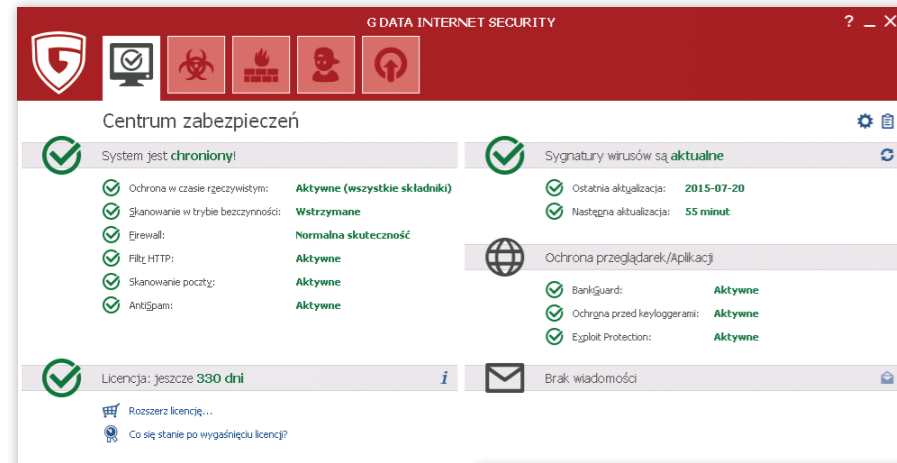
G DATA INTERNET SECURITY

? _ X

Centrum zabezpieczeń

System jest chroniony!

Ochrona w czasie rzeczywistym: Aktywne (wszystkie składniki)

Skanowanie w trybie bezczynności: Wstrzymane

Firewall: Normalna skuteczność

Filtr HTTP: Aktywne

Skanowanie poczty: Aktywne

AntiSpam: Aktywne

Sygnatury wirusów są aktualne

Ostatnia aktualizacja: 2015-07-20

Następna aktualizacja: 55 minut

Ochrona przeglądarek/Aplikacji

BankGuard: Aktywne

Ochrona przed keyloggerami: Aktywne

Exploit Protection: Aktywne

Licencja: jeszcze 330 dni

i

Rozszerz licencję...

Co się stanie po wygaśnięciu licencji?

Brak wiadomości